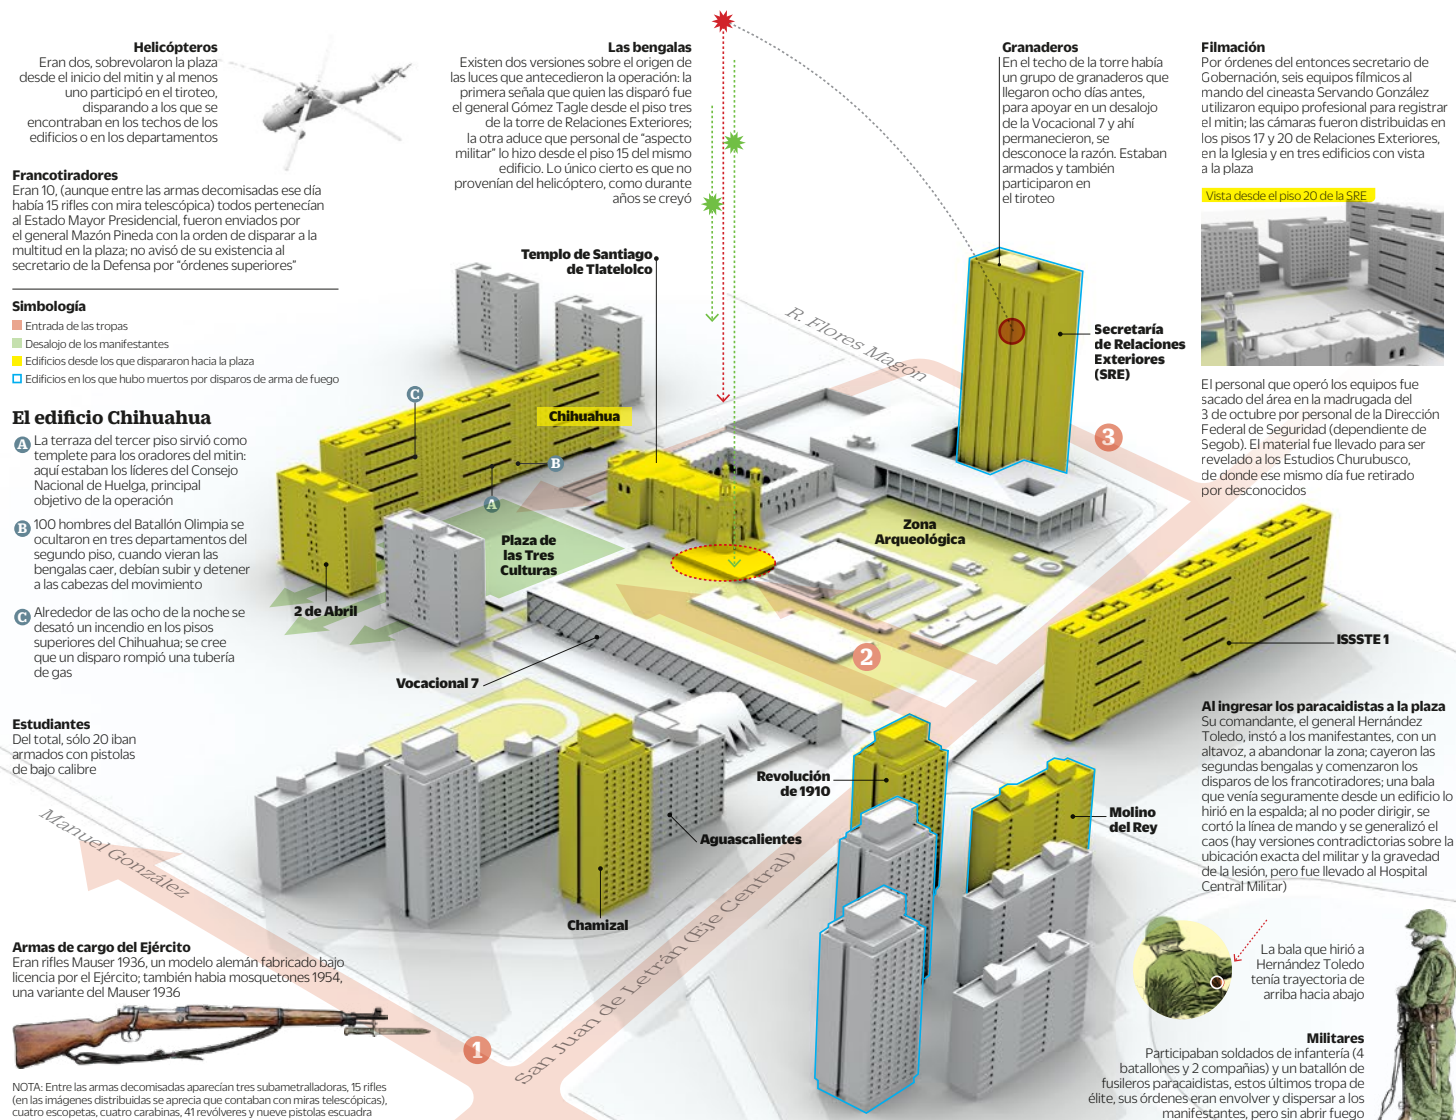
Helicópteros
Eran dos, sobrevolaron la plaza desde el inicio del mitin y al menos uno participó en el tiroteo, disparando a los que se encontraban en los techos de los edificios o en los departamentos

Francotiradores
Eran 10, (aunque entre las armas decomisadas ese día había 15 rifles con mira telescópica) todos pertenecían al Estado Mayor Presidencial, fueron enviados por el general Mazón Pineda con la orden de disparar a la multitud en la plaza; no avisó de su existencia al secretario de la Defensa por "órdenes superiores"

Simbología
Entrada de las tropas
Desalojo de los manifestantes
Edificios desde los que dispararon hacia la plaza
Edificios en los que hubo muertos por disparos de arma de fuego

El edificio Chihuahua
A La terraza del tercer piso sirvió como templete para los oradores del mitin: aquí estaban los líderes del Consejo Nacional de Huelga, principal objetivo de la operación
B 100 hombres del Batallón Olimpia se ocultaron en tres departamentos del segundo piso, cuando vieran las bengalas caer, debían subir y detener a las cabezas del movimiento
C Alrededor de las ocho de la noche se desató un incendio en los pisos superiores del Chihuahua; se cree que un disparo rompió una tubería de gas

Estudiantes
Del total, sólo 20 iban armados con pistolas de bajo calibre

Armas de cargo del Ejército
Eran rifles Mauser 1936, un modelo alemán fabricado bajo licencia por el Ejército; también habia mosquetones 1954, una variante del Mauser 1936

NOTA: Entre las armas decomisadas aparecían tres subametralladoras, 15 rifles (en las imágenes distribuidas se aprecia que contaban con miras telescópicas), cuatro escopetas, cuatro carabinas, 41 revólveres y nueve pistolas escuadra

Las bengalas
Existen dos versiones sobre el origen de las luces que antecedieron la operación: la primera señala que quien las disparó fue el general Gómez Tagle desde el piso tres de la torre de Relaciones Exteriores; la otra aduce que personal de "aspecto militar" lo hizo desde el piso 15 del mismo edificio. Lo único cierto es que no provenían del helicóptero, como durante años se creyó

Granaderos
En el techo de la torre había un grupo de granaderos que llegaron ocho días antes, para apoyar en un desalojo de la Vocacional 7 y ahí permanecieron, se desconoce la razón. Estaban armados y también participaron en el tiroteo

Filmación
Por órdenes del entonces secretario de Gobernación, seis equipos fílmicos al mando del cineasta Servando González utilizaron equipo profesional para registrar el mitin; las cámaras fueron distribuidas en los pisos 17 y 20 de Relaciones Exteriores, en la Iglesia y en tres edificios con vista a la plaza

Vista desde el piso 20 de la SRE

El personal que operó los equipos fue sacado del área en la madrugada del 3 de octubre por personal de la Dirección Federal de Seguridad (dependiente de Segob). El material fue llevado para ser revelado a los Estudios Churubusco, de donde ese mismo día fue retirado por desconocidos

Templo de Santiago de Tlatelolco
R. Flores Magón
Secretaría de Relaciones Exteriores (SRE)
C
Chihuahua
B
A
3
Zona Arqueológica
Plaza de las Tres Culturas
2 de Abril
2
ISSSTE 1
Vocacional 7
Revolución de 1910
Molino del Rey
Aguascalientes
Manuel González
Chamizal
San Juan de Letrán (Eje Central)
1

Al ingresar los paracaidistas a la plaza
Su comandante, el general Hernández Toledo, instó a los manifestantes, con un altavoz, a abandonar la zona; cayeron las segundas bengalas y comenzaron los disparos de los francotiradores; una bala que venía seguramente desde un edificio lo hirió en la espalda; al no poder dirigir, se cortó la línea de mando y se generalizó el caos (hay versiones contradictorias sobre la ubicación exacta del militar y la gravedad de la lesión, pero fue llevado al Hospital Central Militar)

La bala que hirió a Hernández Toledo tenía trayectoria de arriba hacia abajo

Militares
Participaban soldados de infantería (4 batallones y 2 compañías) y un batallón de fusileros paracaidistas, estos últimos tropa de élite, sus órdenes eran envolver y dispersar a los manifestantes, pero sin abrir fuego